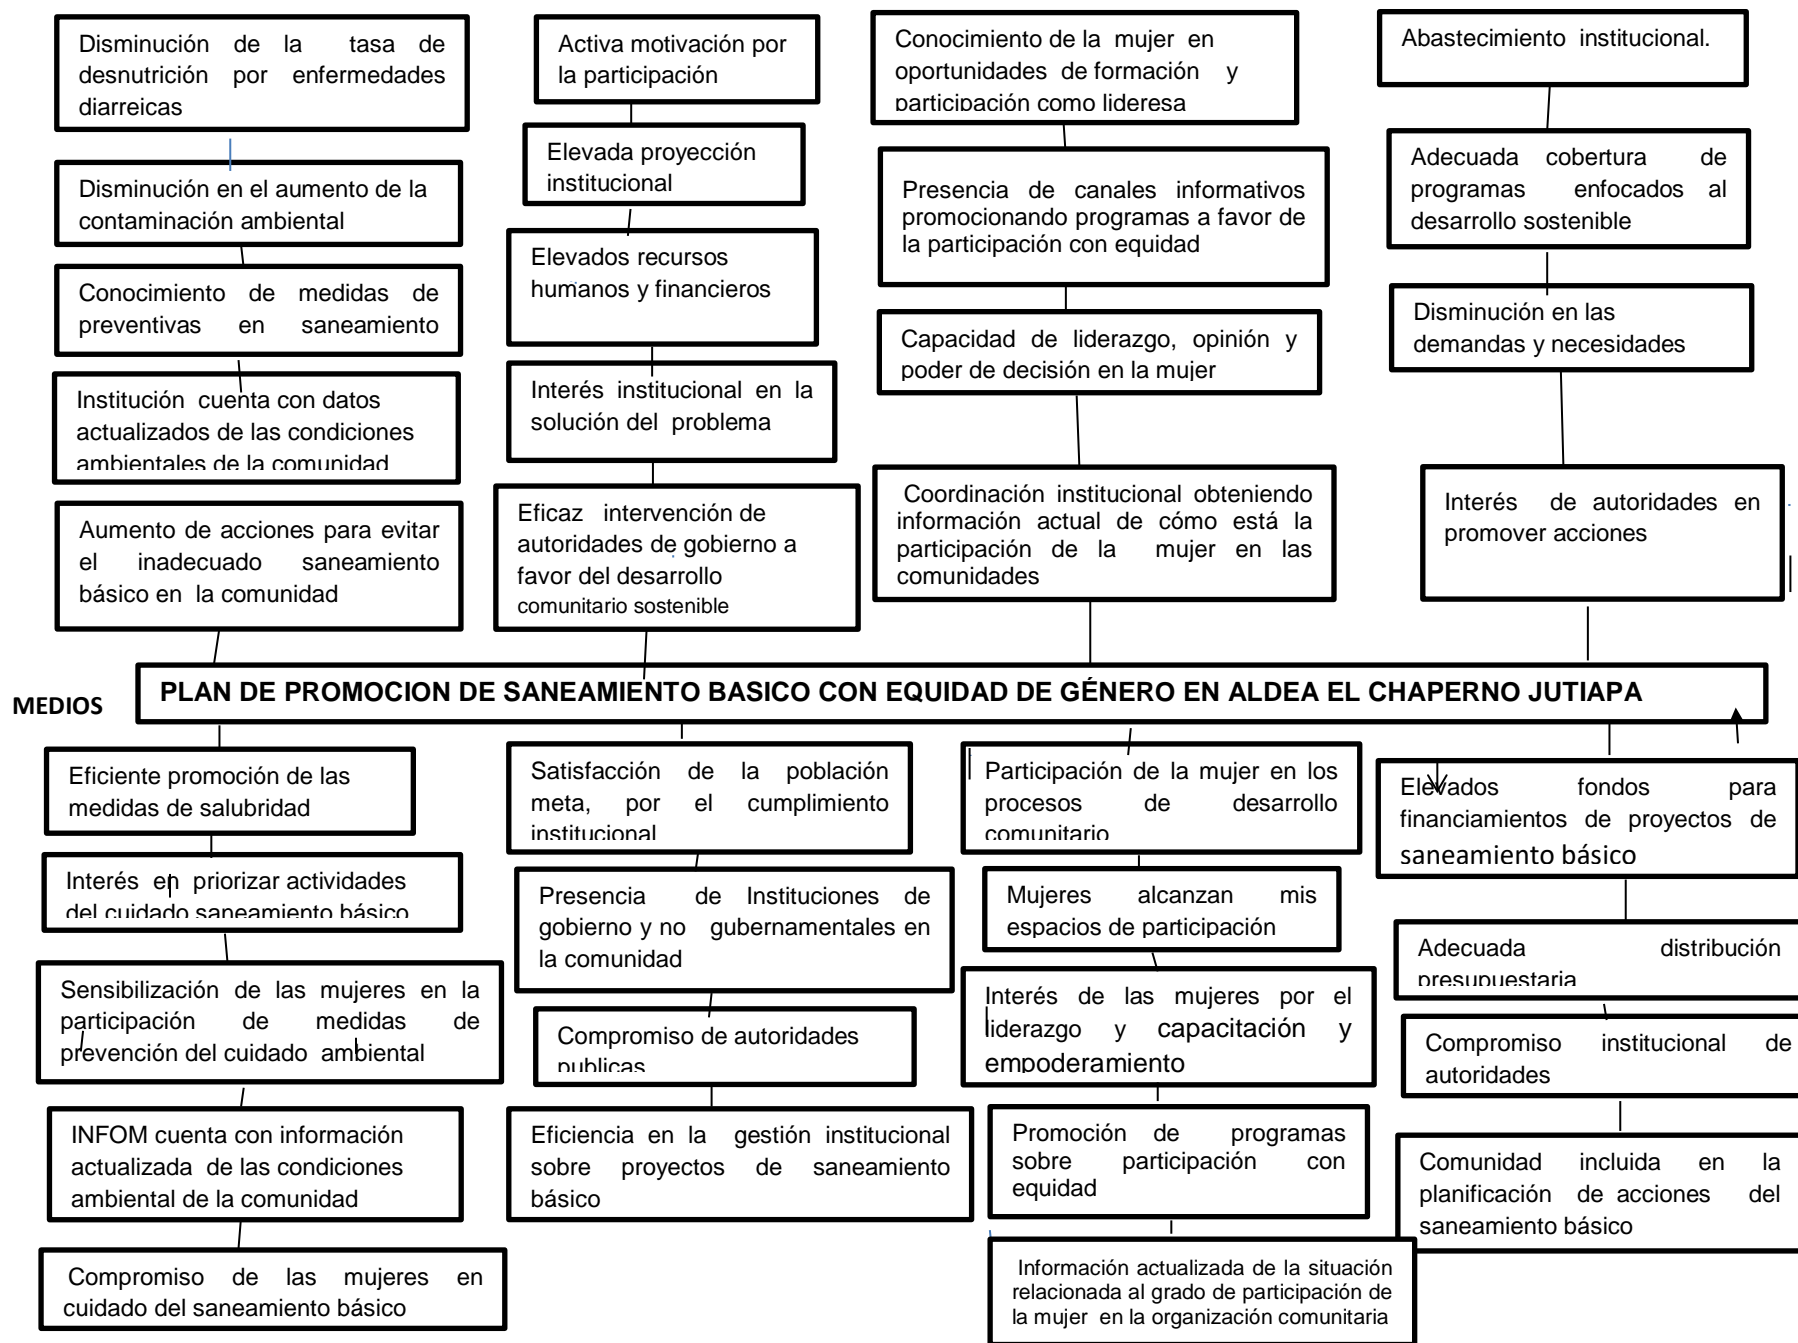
Disminución de la tasa de desnutrición por enfermedades diarreicas

Disminución en el aumento de la contaminación ambiental

Conocimiento de medidas de preventivas en saneamiento

Institución cuenta con datos actualizados de las condiciones ambientales de la comunidad

Aumento de acciones para evitar el inadecuado saneamiento básico en la comunidad

Activa motivación por la participación

Elevada proyección institucional

Elevados recursos humanos y financieros

Interés institucional en la solución del problema

Eficaz intervención de autoridades de gobierno a favor del desarrollo comunitario sostenible

Conocimiento de la mujer en oportunidades de formación y participación como lideresa

Presencia de canales informativos promocionando programas a favor de la participación con equidad

Capacidad de liderazgo, opinión y poder de decisión en la mujer

Coordinación institucional obteniendo información actual de cómo está la participación de la mujer en las comunidades

Abastecimiento institucional.

Adecuada cobertura de programas enfocados al desarrollo sostenible

Disminución en las demandas y necesidades

Interés de autoridades en promover acciones

MEDIOS

PLAN DE PROMOCION DE SANEAMIENTO BASICO CON EQUIDAD DE GÉNERO EN ALDEA EL CHAPERNO JUTIAPA

Eficiente promoción de las medidas de salubridad

Interés en priorizar actividades del cuidado saneamiento básico

Sensibilización de las mujeres en la participación de medidas de prevención del cuidado ambiental

INFOM cuenta con información actualizada de las condiciones ambiental de la comunidad

Compromiso de las mujeres en cuidado del saneamiento básico

Satisfacción de la población meta, por el cumplimiento institucional

Presencia de Instituciones de gobierno y no gubernamentales en la comunidad

Compromiso de autoridades publicas

Eficiencia en la gestión institucional sobre proyectos de saneamiento básico

Participación de la mujer en los procesos de desarrollo comunitario

Mujeres alcanzan mis espacios de participación

Interés de las mujeres por el liderazgo y capacitación y empoderamiento

Promoción de programas sobre participación con equidad

Información actualizada de la situación relacionada al grado de participación de la mujer en la organización comunitaria

Elevados fondos para financiamientos de proyectos de saneamiento básico

Adecuada distribución presupuestaria

Compromiso institucional de autoridades

Comunidad incluida en la planificación de acciones del saneamiento básico